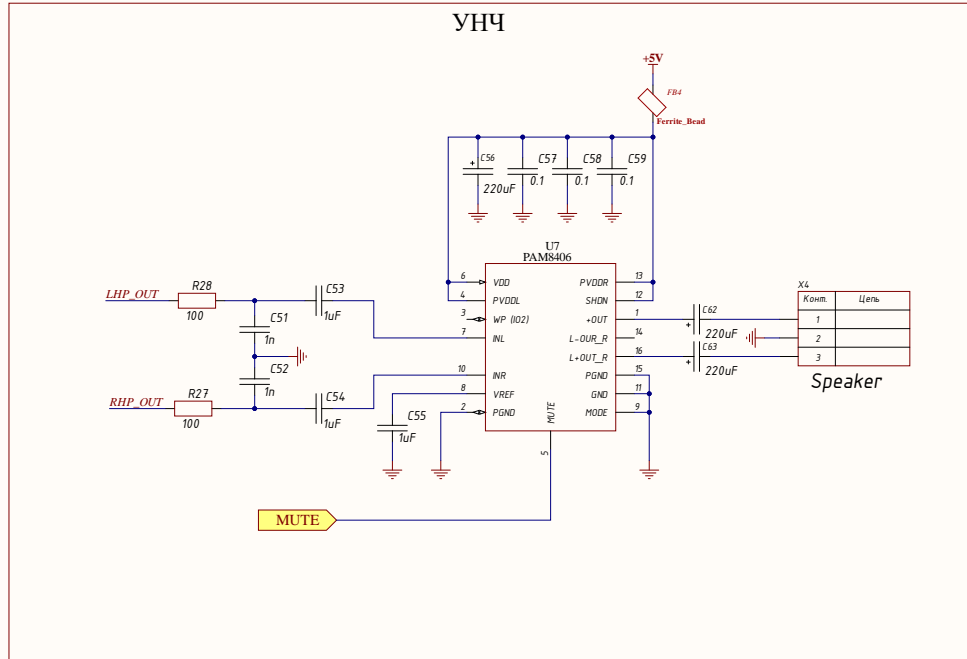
УНЧ

+5V
FB4
Ferrite_Bead

C56
220uF
C57
0.1
C58
0.1
C59
0.1

U7
PAM8406

LHP_OUT
R28
100
C53
1uF
C51
1n
C52
1n
RHP_OUT
R27
100
C54
1uF
C55
1uF

6 VDD
4 PVDDL
3 WP (IO2)
7 INL
10 INR
8 VREF
2 PGND
MUTE 5
PVDDR 13
SHDN 12
+OUT 1
L-OUR_R 14
L+OUT_R 16
PGND 15
GND 11
MODE 9

C62
220uF
C63
220uF

X4
| Конт. | Цепь |
|---|---|
| 1 | |
| 2 | |
| 3 | |

Speaker

MUTE